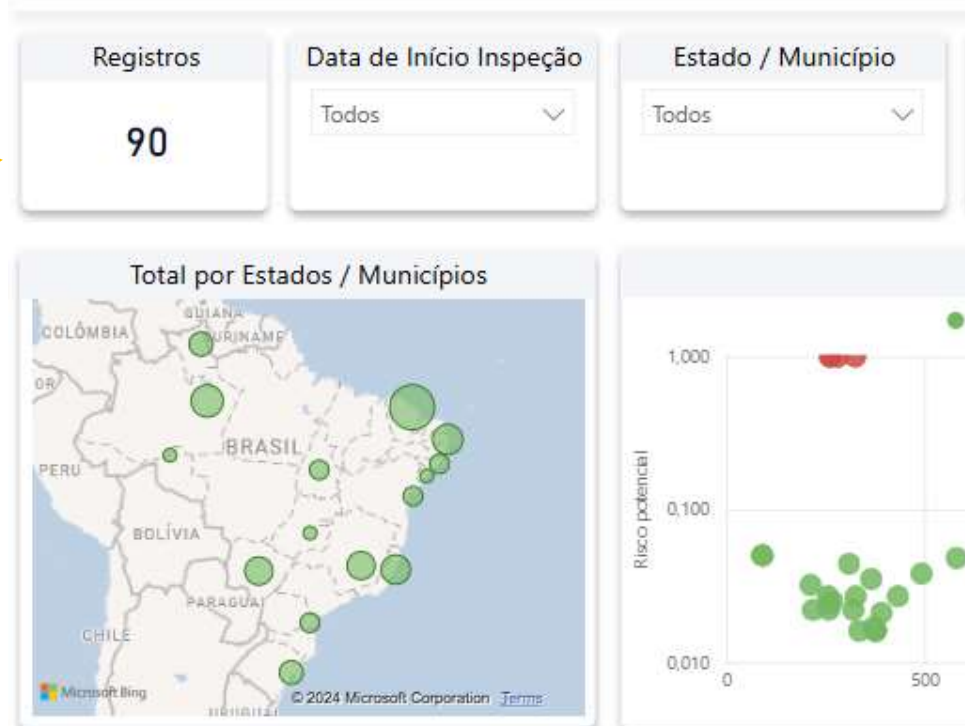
Registros

90

Data de Início Inspeção

Todos

Estado / Município

Todos

Total por Estados / Municípios

GUIANA
COLÔMBIA
SURINAME
BRASIL
PERU
BOLÍVIA
PARAGUAI
CHILE

Microsoft Bing
© 2024 Microsoft Corporation Terms

1,000
0,100
0,010
Risco potencial
0
500